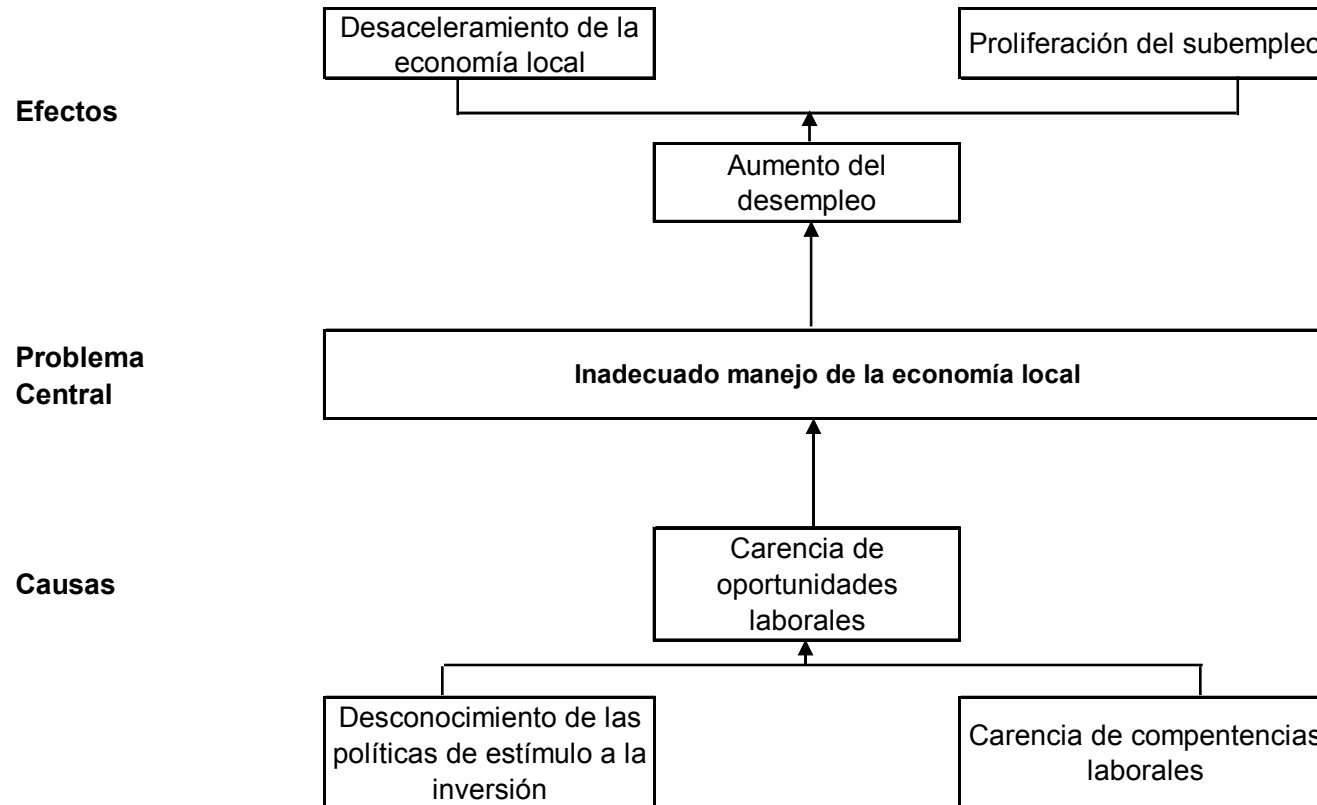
Desaceleramiento de la economía local

Proliferación del subempleo

Efectos

Aumento del desempleo

Problema Central

**Inadecuado manejo de la economía local**

Causas

Carencia de oportunidades laborales

Desconocimiento de las políticas de estímulo a la inversión

Carencia de compentencias laborales